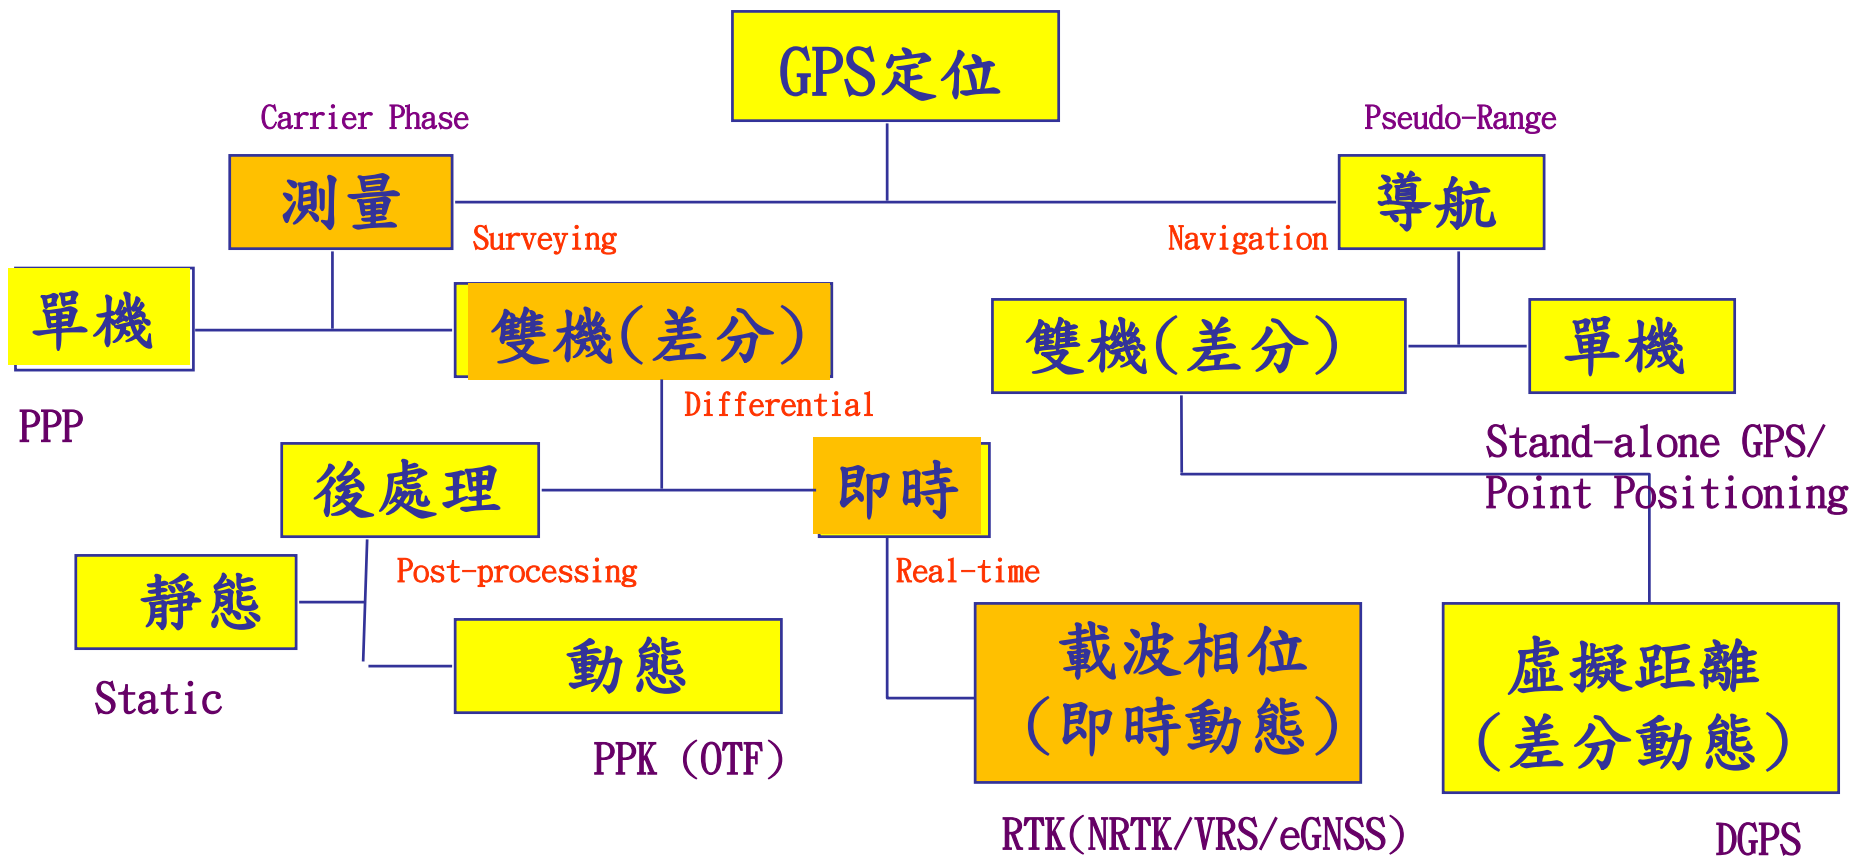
GPS定位

Carrier Phase

Pseudo-Range

測量

Surveying

Navigation

導航

單機

雙機(差分)

雙機(差分)

單機

PPP

Differential

Stand-alone GPS/ Point Positioning

後處理

即時

靜態

Post-processing

Real-time

動態

載波相位 (即時動態)

虛擬距離 (差分動態)

Static

PPK (OTF)

RTK(NRTK/VRS/eGNSS)

DGPS